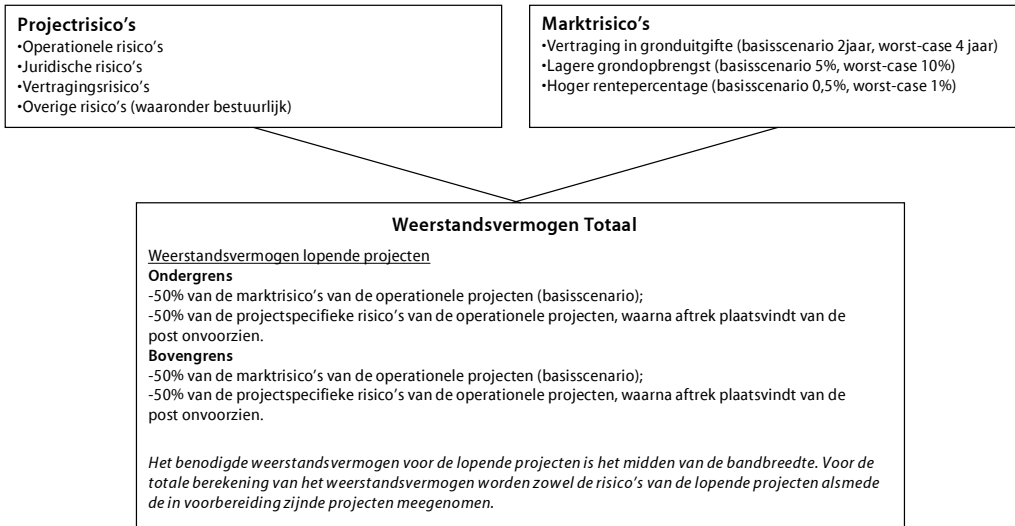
**Projectrisico's**
•Operationele risico's
•Juridische risico's
•Vertragingsrisico's
•Overige risico's (waaronder bestuurlijk)

**Marktrisico's**
•Vertraging in gronduitgifte (basisscenario 2jaar, worst-case 4 jaar)
•Lagere grondopbrengst (basisscenario 5%, worst-case 10%)
•Hoger rentepercentage (basisscenario 0,5%, worst-case 1%)

**Weerstandsvermogen Totaal**

Weerstandsvermogen lopende projecten
**Ondergrens**
-50% van de marktrisico's van de operationele projecten (basisscenario);
-50% van de projectspecifieke risico's van de operationele projecten, waarna aftrek plaatsvindt van de post onvoorzien.
**Bovengrens**
-50% van de marktrisico's van de operationele projecten (basisscenario);
-50% van de projectspecifieke risico's van de operationele projecten, waarna aftrek plaatsvindt van de post onvoorzien.

*Het benodigde weerstandsvermogen voor de lopende projecten is het midden van de bandbreedte. Voor de totale berekening van het weerstandsvermogen worden zowel de risico's van de lopende projecten alsmede de in voorbereiding zijnde projecten meegenomen.*